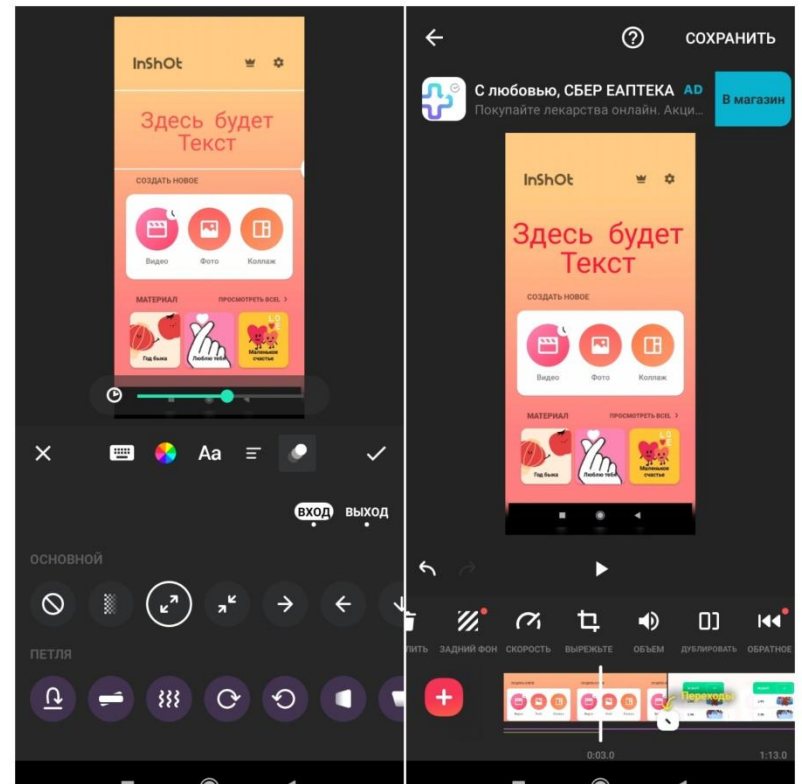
InShOt

Здесь будет Текст

СОЗДАТЬ НОВОЕ

Видео Фото Коллаж

МАТЕРИАЛ ПРОСМОТРЕТЬ ВСЁ >

Год быка Люблю тебя Маленькое счастье

Aa

ВХОД ВЫХОД

ОСНОВНОЙ

ПЕТЛЯ

СОХРАНИТЬ

С любовью, СБЕР ЕАПТЕКА AD
Покупайте лекарства онлайн. Акци

В магазин

InShOt

Здесь будет Текст

СОЗДАТЬ НОВОЕ

Видео Фото Коллаж

МАТЕРИАЛ ПРОСМОТРЕТЬ ВСЁ >

Год быка Люблю тебя Маленькое счастье

ЛИТЬ ЗАДНИЙ ФОН СКОРОСТЬ ВЫРЕЖЬТЕ ОБЪЕМ ДУБЛИРОВАТЬ ОБРАТНОЕ

Переходы

0:03.0 1:13.0